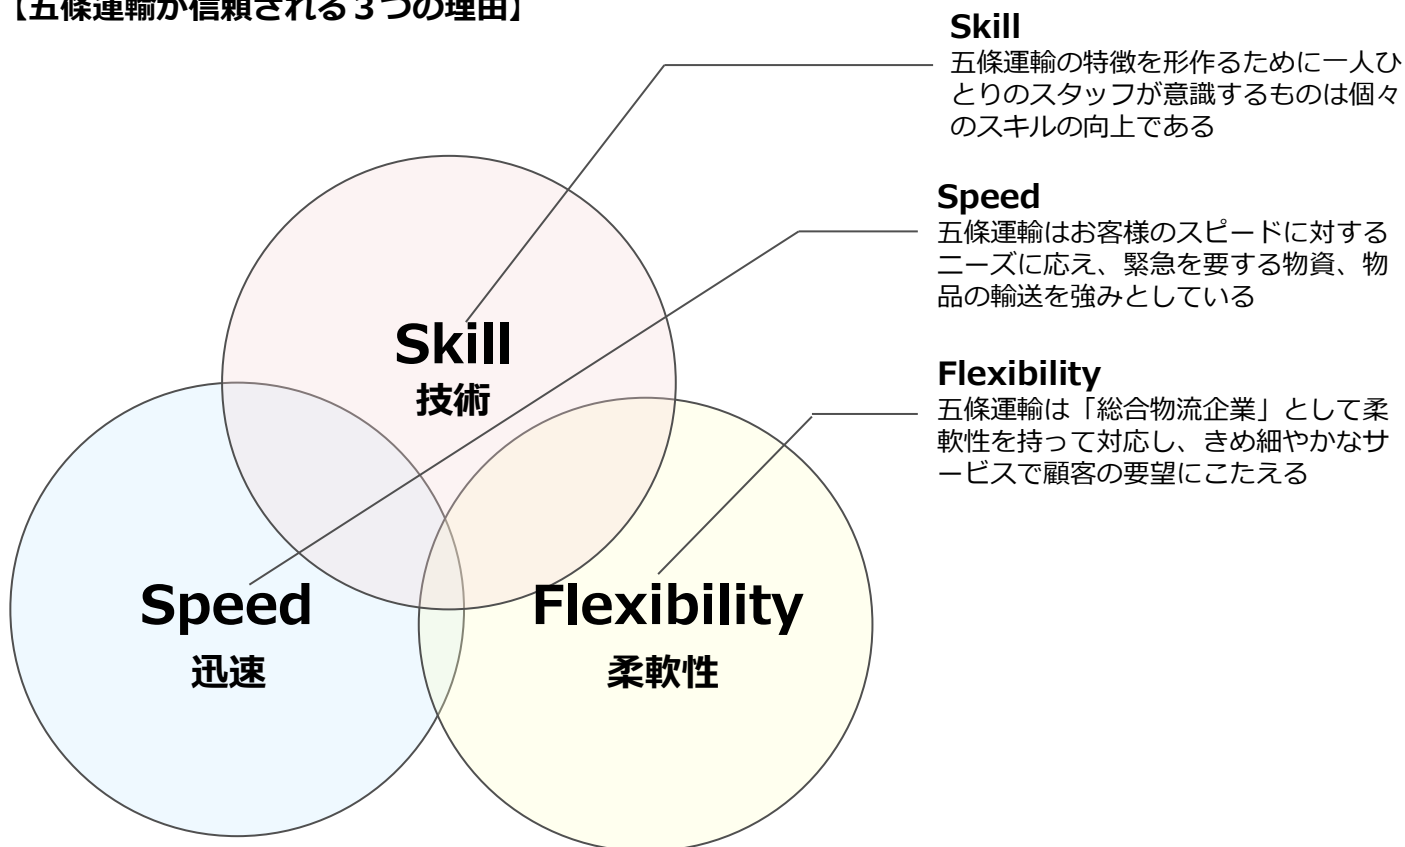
【五條運輸が信頼される３つの理由】

Skill
五條運輸の特徴を形作るために一人ひとりのスタッフが意識するものは個々のスキルの向上である

Speed
五條運輸はお客様のスピードに対するニーズに応え、緊急を要する物資、物品の輸送を強みとしている

Flexibility
五條運輸は「総合物流企業」として柔軟性を持って対応し、きめ細やかなサービスで顧客の要望にこたえる

Skill
技術

Speed
迅速

Flexibility
柔軟性